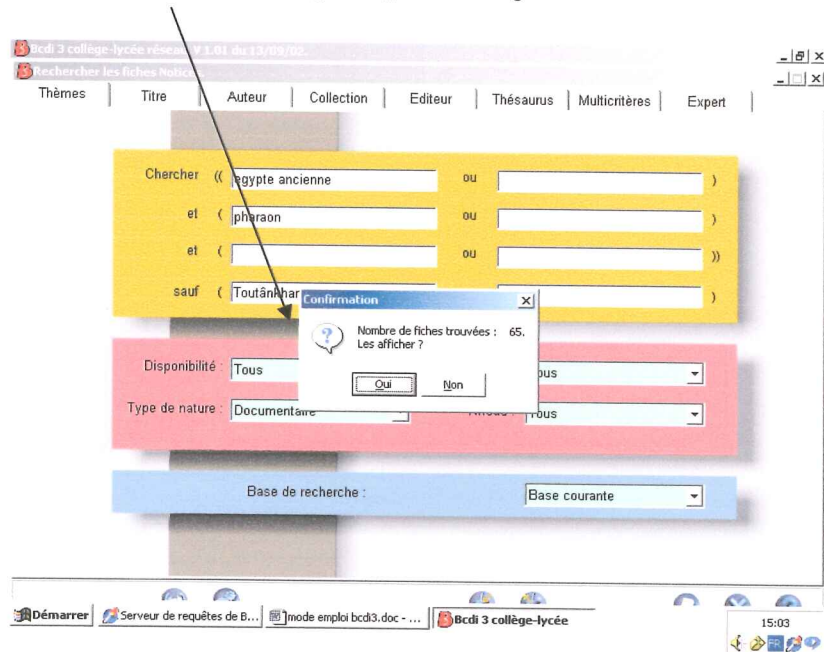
Bcdi 3 collège-lycée réseau V 1.01 du 13/09/02.

Rechercher les fiches Notices

Thèmes | Titre | Auteur | Collection | Editeur | Thésaurus | Multicritères | Expert

Chercher (( egypte ancienne ou )

et ( pharaon ou )

et ( ou ))

sauf ( Toutânkhar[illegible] )

Confirmation

Nombre de fiches trouvées : 65.
Les afficher ?

Oui Non

Disponibilité : Tous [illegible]ous

Type de nature : Documentaire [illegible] Tous

Base de recherche : Base courante

Démarrer | Serveur de requêtes de B... | mode emploi bcdi3.doc - ... | Bcdi 3 collège-lycée

15:03